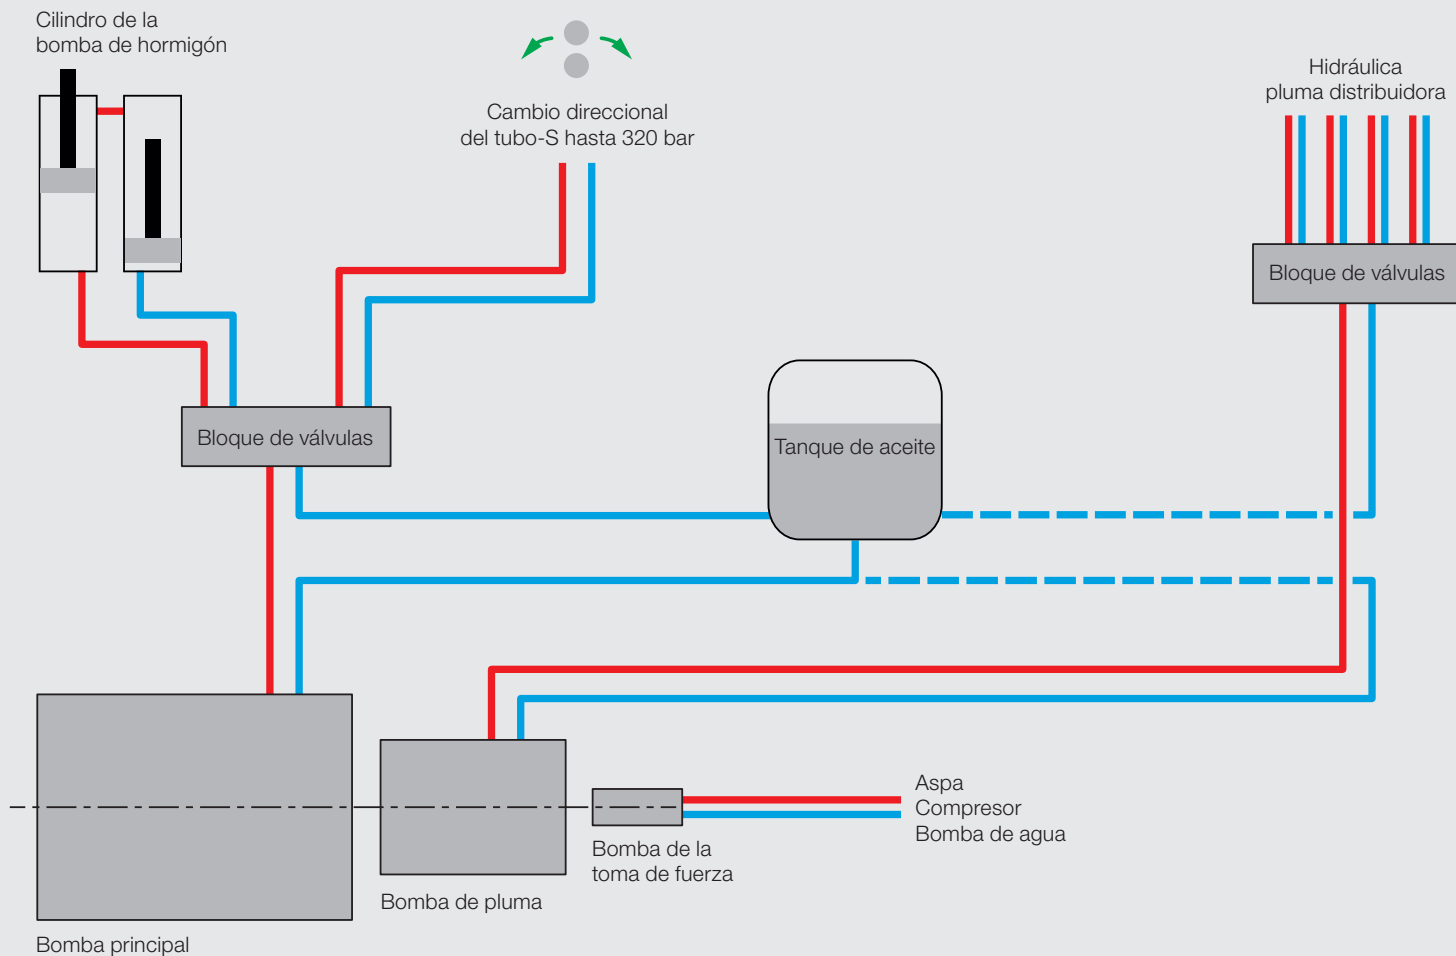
Cilindro de la bomba de hormigón

Cambio direccional del tubo-S hasta 320 bar

Hidráulica pluma distribuidora

Bloque de válvulas

Bloque de válvulas

Tanque de aceite

Aspa
Compresor
Bomba de agua

Bomba de la toma de fuerza

Bomba de pluma

Bomba principal